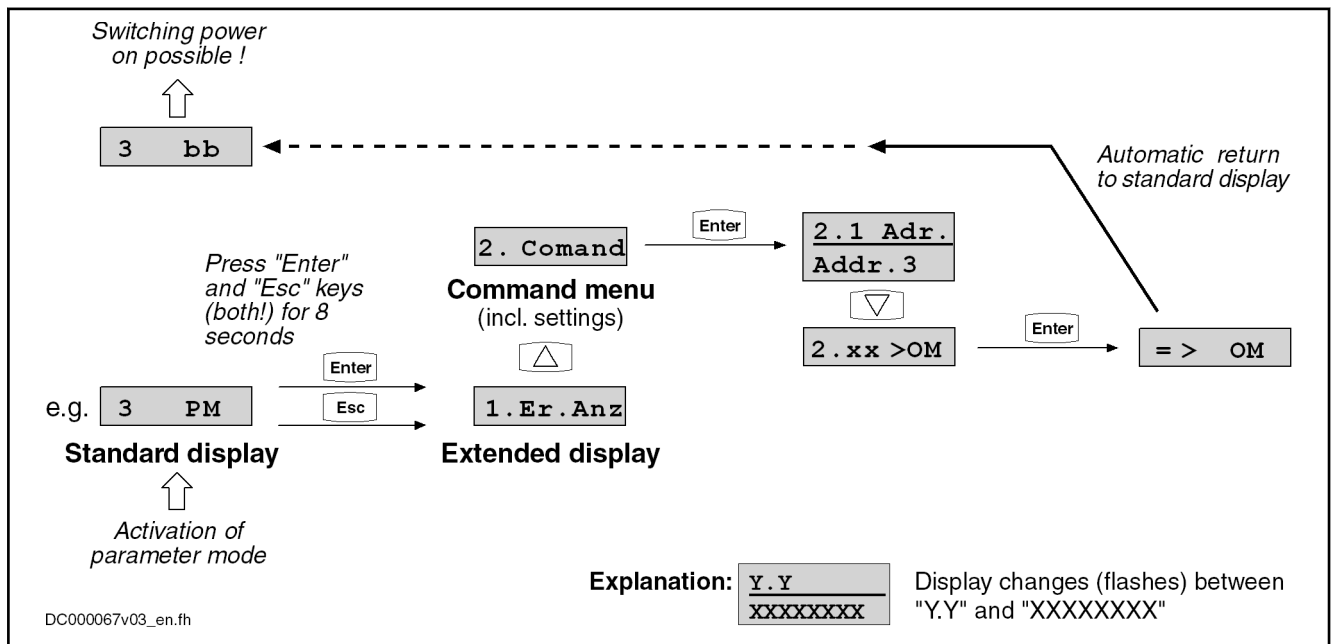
Switching power on possible !

3 bb

Automatic return to standard display

Press "Enter" and "Esc" keys (both!) for 8 seconds

2. Comand

Command menu
(incl. settings)

Enter

2.1 Adr.
Addr.3

2.xx >OM

Enter

= > OM

Enter

Esc

e.g. 3 PM

Standard display

1.Er.Anz

Extended display

Activation of parameter mode

Explanation: Y.Y
XXXXXXXX

Display changes (flashes) between "Y.Y" and "XXXXXXXX"

DC000067v03_en.fh